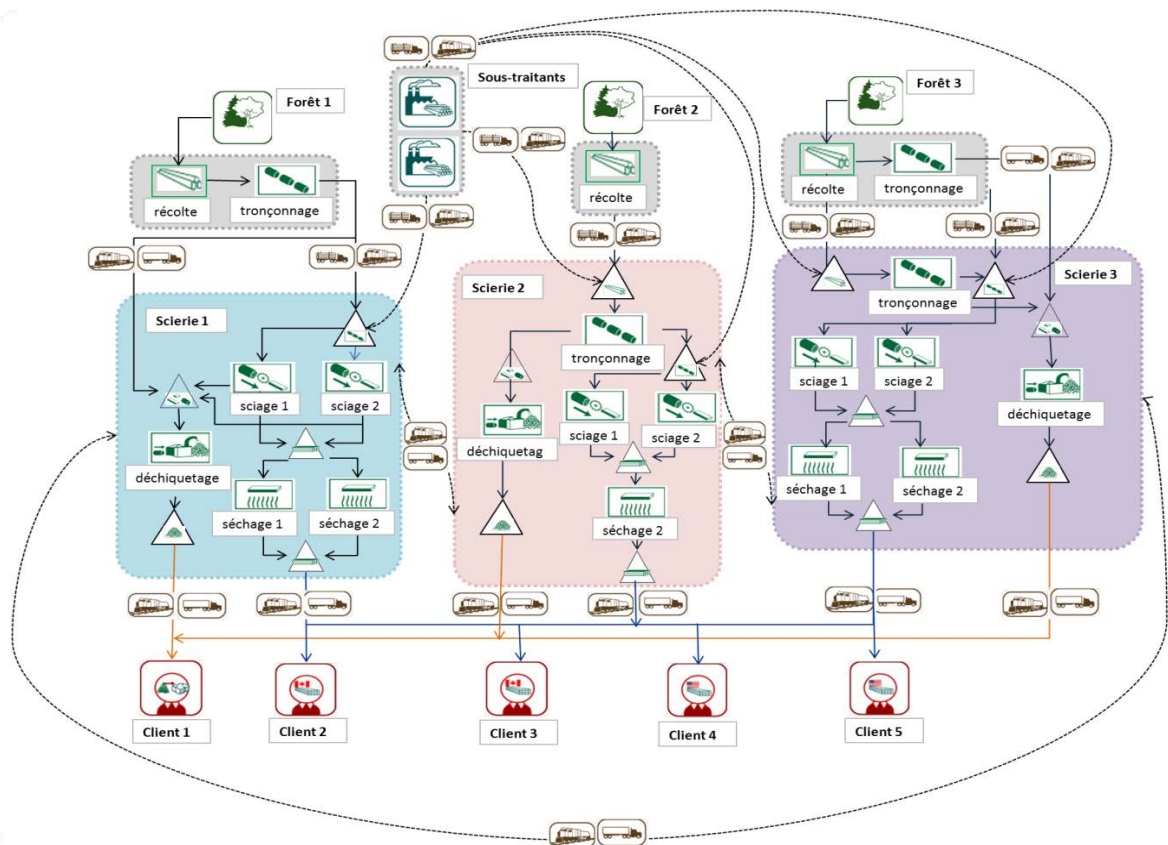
Sous-traitants

Forêt 1

récolte

tronçonnage

Forêt 2

récolte

Forêt 3

récolte

tronçonnage

Scierie 1

sciage 1

sciage 2

déchiquetage

séchage 1

séchage 2

Scierie 2

tronçonnage

déchiquetag

sciage 1

sciage 2

séchage 2

Scierie 3

tronçonnage

sciage 1

sciage 2

déchiquetage

séchage 1

séchage 2

Client 1

Client 2

Client 3

Client 4

Client 5